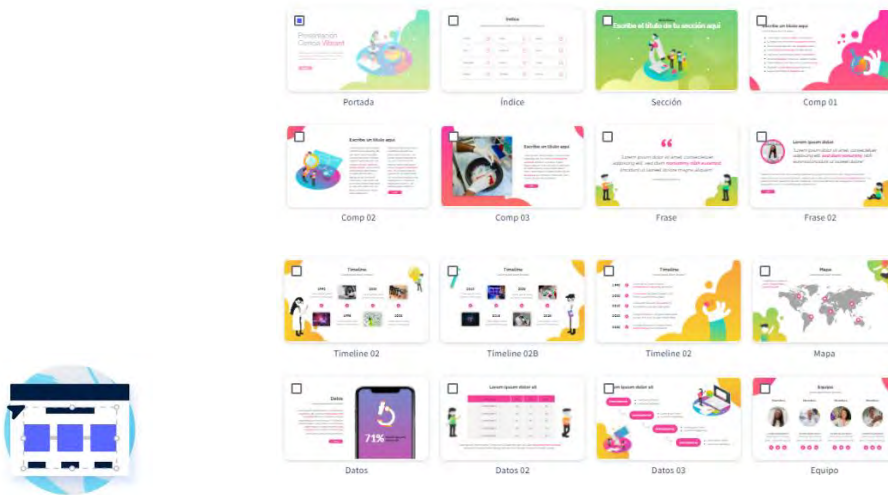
Presentación Ciencia Vibrant

Índice

Escribe el título de tu sección aquí

Escribe un título aquí

Portada

Índice

Sección

Comp 01

Escribe un título aquí

Escribe un título aquí

Lorem ipsum dolor

Comp 02

Comp 03

Frase

Frase 02

Timeline

Timeline

Timeline

Mapa

Timeline 02

Timeline 02B

Timeline 02

Mapa

Datos

71%

Lorem ipsum dolor sit

Lorem ipsum dolor sit

Equipo

Datos

Datos 02

Datos 03

Equipo